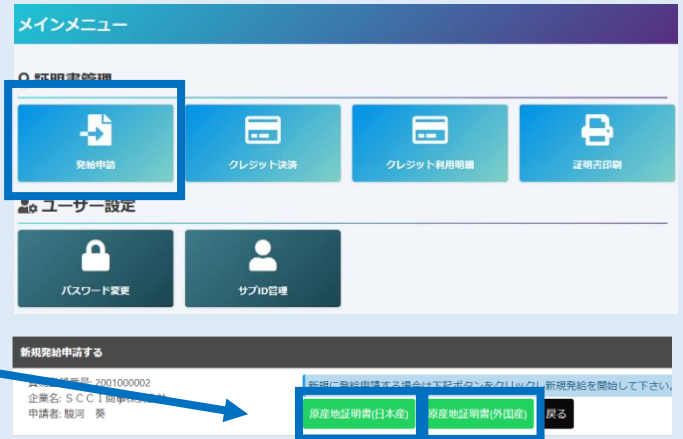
メインメニュー

証明書管理

発給申請

クレジット決済

クレジット利用明細

証明書印刷

ユーザー設定

パスワード変更

サブID管理

新規発給申請する

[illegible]番号: 2001000002
企業名: ＳＣＣＩ商事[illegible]
申請者: 駿河　葵

新規に発給申請する場合は下記ボタンをクリックし新規発給を開始して下さい。

原産地証明書(日本産)

原産地証明書(外国産)

戻る